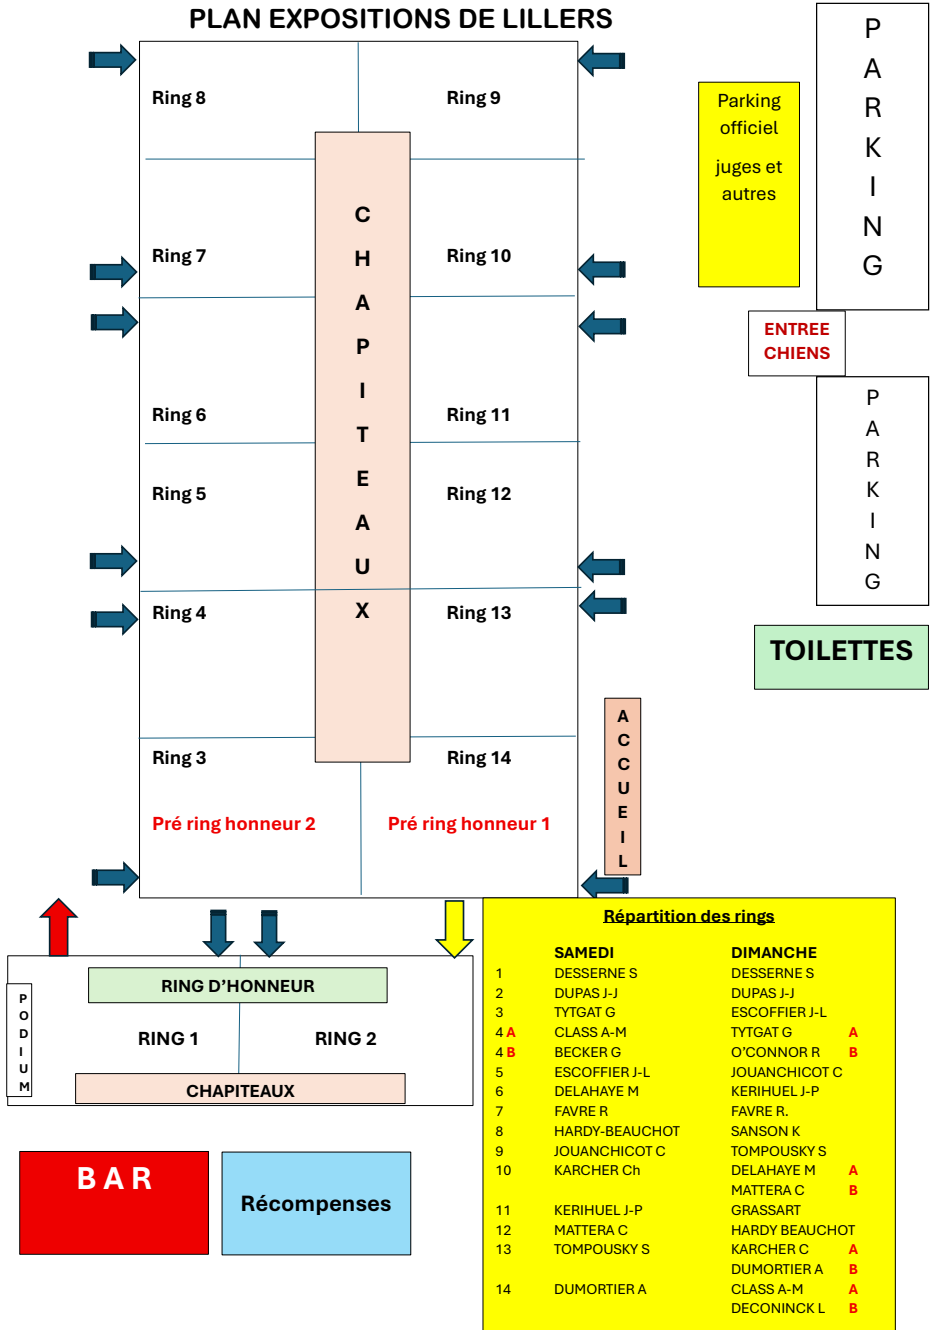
PLAN EXPOSITIONS DE LILLERS

Ring 8
Ring 9
C H A P I T E A U X
Ring 7
Ring 10
Ring 6
Ring 11
Ring 5
Ring 12
Ring 4
Ring 13
Ring 3
Ring 14
Pré ring honneur 2
Pré ring honneur 1

Parking officiel juges et autres

P A R K I N G

ENTREE CHIENS

P A R K I N G

TOILETTES

A C C U E I L

P O D I U M
RING D'HONNEUR
RING 1
RING 2
CHAPITEAUX

B A R

Récompenses

Répartition des rings

| | SAMEDI | DIMANCHE | |
|---|---|---|---|
| 1 | DESSERNE S | DESSERNE S | |
| 2 | DUPAS J-J | DUPAS J-J | |
| 3 | TYTGAT G | ESCOFFIER J-L | |
| 4 A | CLASS A-M | TYTGAT G | A |
| 4 B | BECKER G | O'CONNOR R | B |
| 5 | ESCOFFIER J-L | JOUANCHICOT C | |
| 6 | DELAHAYE M | KERIHUEL J-P | |
| 7 | FAVRE R | FAVRE R. | |
| 8 | HARDY-BEAUCHOT | SANSON K | |
| 9 | JOUANCHICOT C | TOMPOUSKY S | |
| 10 | KARCHER Ch | DELAHAYE M | A |
| | | MATTERA C | B |
| 11 | KERIHUEL J-P | GRASSART | |
| 12 | MATTERA C | HARDY BEAUCHOT | |
| 13 | TOMPOUSKY S | KARCHER C | A |
| | | DUMORTIER A | B |
| 14 | DUMORTIER A | CLASS A-M | A |
| | | DECONINCK L | B |